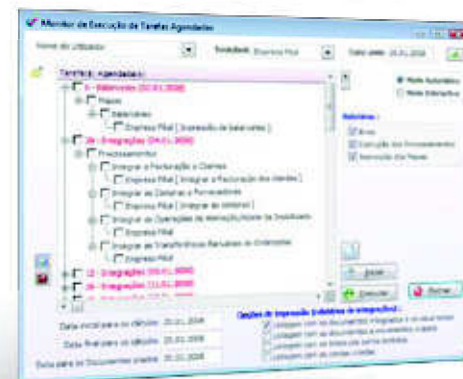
Monitor de Execução de Tarefas Agendadas

Nome do Utilizador

Entidade: Empresa Filial

Data base: 25.01.2008

Tarefas Agendadas

1 - Balancetes (25.01.2008)

Mapas

Balancetes

Empresa Filial [ Impressão de balancetes ]

26 - Integrações (04.01.2008)

Processamentos

Integrar a Facturação a Clientes

Empresa Filial [ Integrar a Facturação dos clientes ]

Integrar as Compras a Fornecedores

Empresa Filial [ Integrar as compras ]

Integrar as Operações de Alienação/Abate de Imobilizado

Empresa Filial

Integrar as Transferências Bancárias de Ordenados

Empresa Filial

12 - Integrações (03.01.2008)

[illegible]

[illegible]

Modo Automático

Modo Interactivo

Relatórios

Erros

Execução dos Procedimentos

Impressão dos Mapas

Iniciar

Executar

Fechar

Data inicial para os cálculos: 25.01.2008

Data final para os cálculos: 25.01.2008

Data para os Documentos gerados: 25.01.2008

Opções de Impressão (relatórios de integrações)

Listagem com os Documentos integrados e os valores totais

Listagem com os Documentos e movimentos a débito

Listagem com as linhas dos Documentos

Listagem com os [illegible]